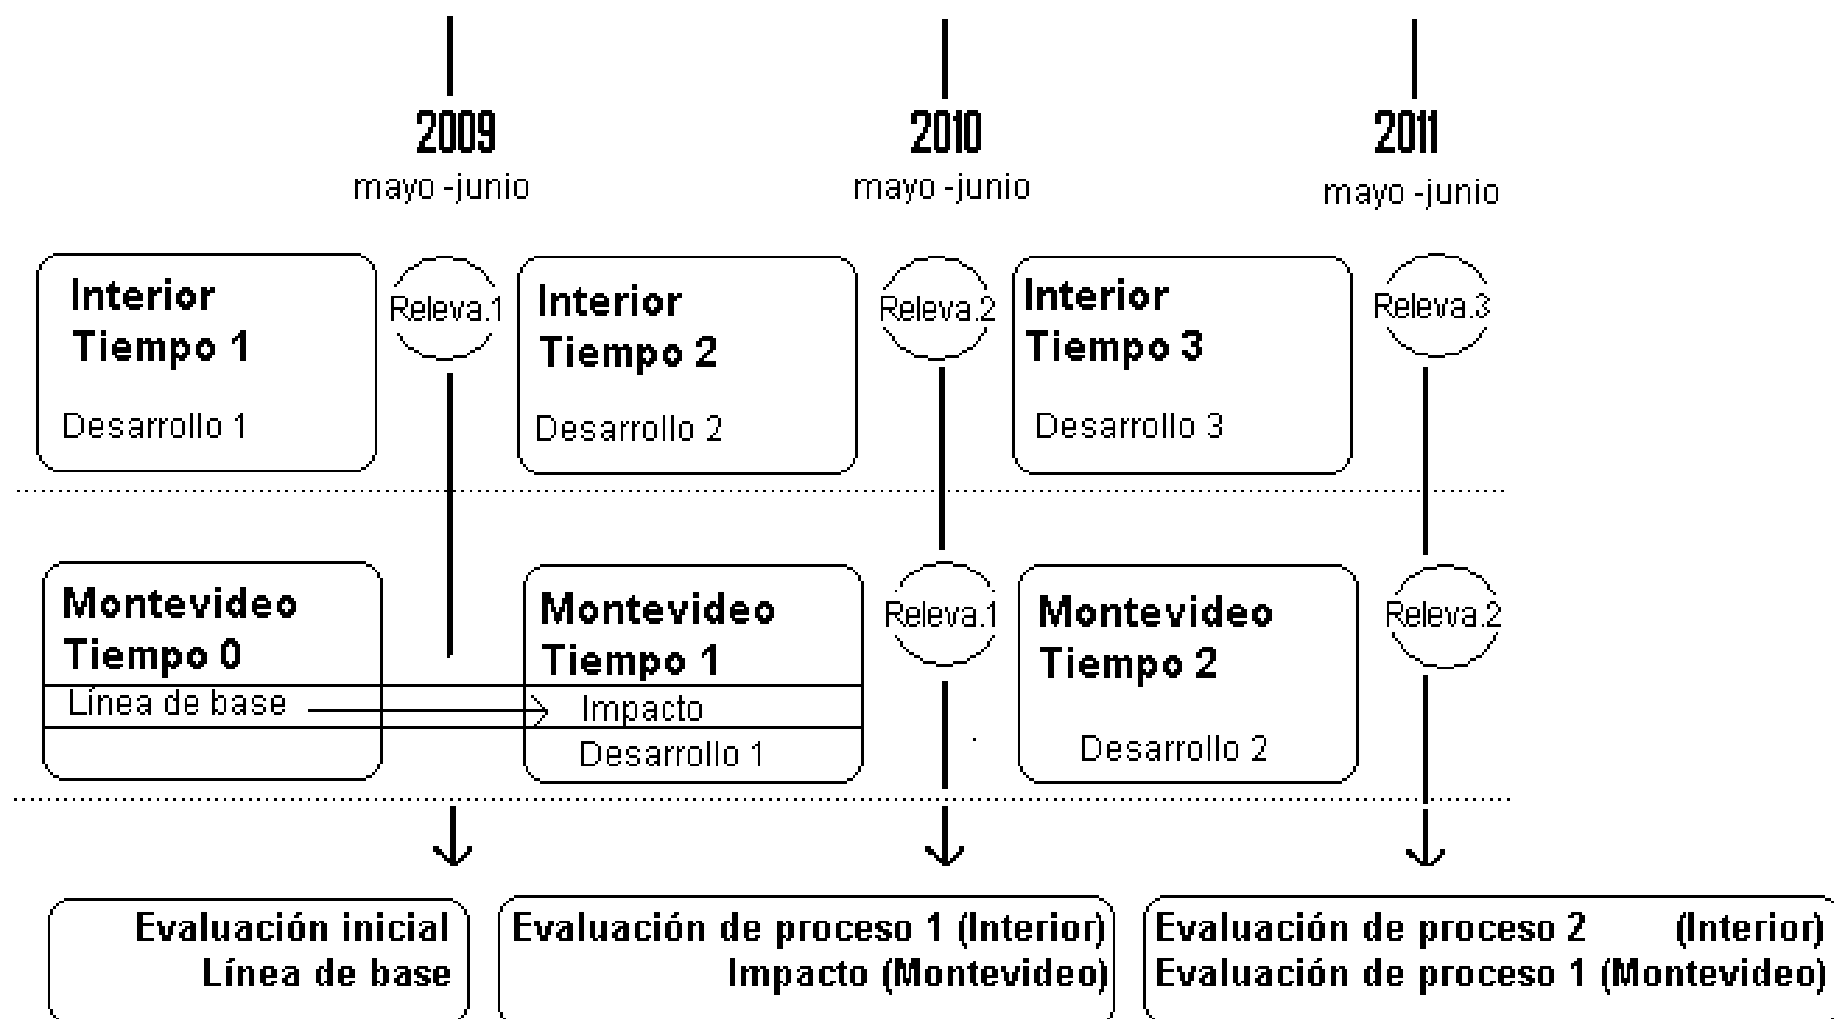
2009
mayo -junio

2010
mayo -junio

2011
mayo -junio

Interior
Tiempo 1
Desarrollo 1

Releva.1

Interior
Tiempo 2
Desarrollo 2

Releva.2

Interior
Tiempo 3
Desarrollo 3

Releva.3

Montevideo
Tiempo 0
Línea de base

Montevideo
Tiempo 1
Impacto
Desarrollo 1

Releva.1

Montevideo
Tiempo 2
Desarrollo 2

Releva.2

Evaluación inicial
Línea de base

Evaluación de proceso 1 (Interior)
Impacto (Montevideo)

Evaluación de proceso 2 (Interior)
Evaluación de proceso 1 (Montevideo)